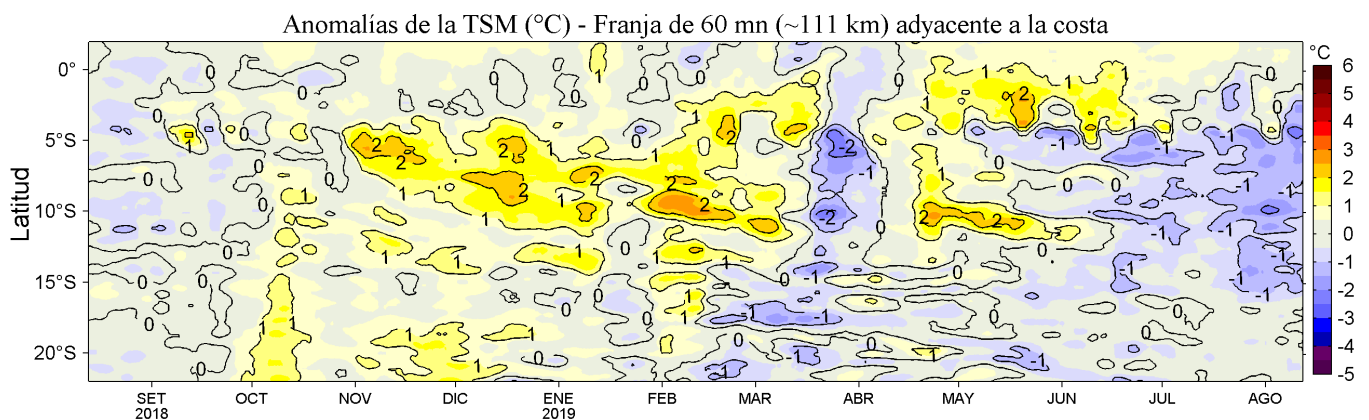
Anomalías de la TSM (°C) - Franja de 60 mn (~111 km) adyacente a la costa

Latitud

0°
5°S
10°S
15°S
20°S

SET 2018
OCT
NOV
DIC
ENE 2019
FEB
MAR
ABR
MAY
JUN
JUL
AGO

°C
6
5
4
3
2
1
0
-1
-2
-3
-4
-5

0
1
2
-1
-2